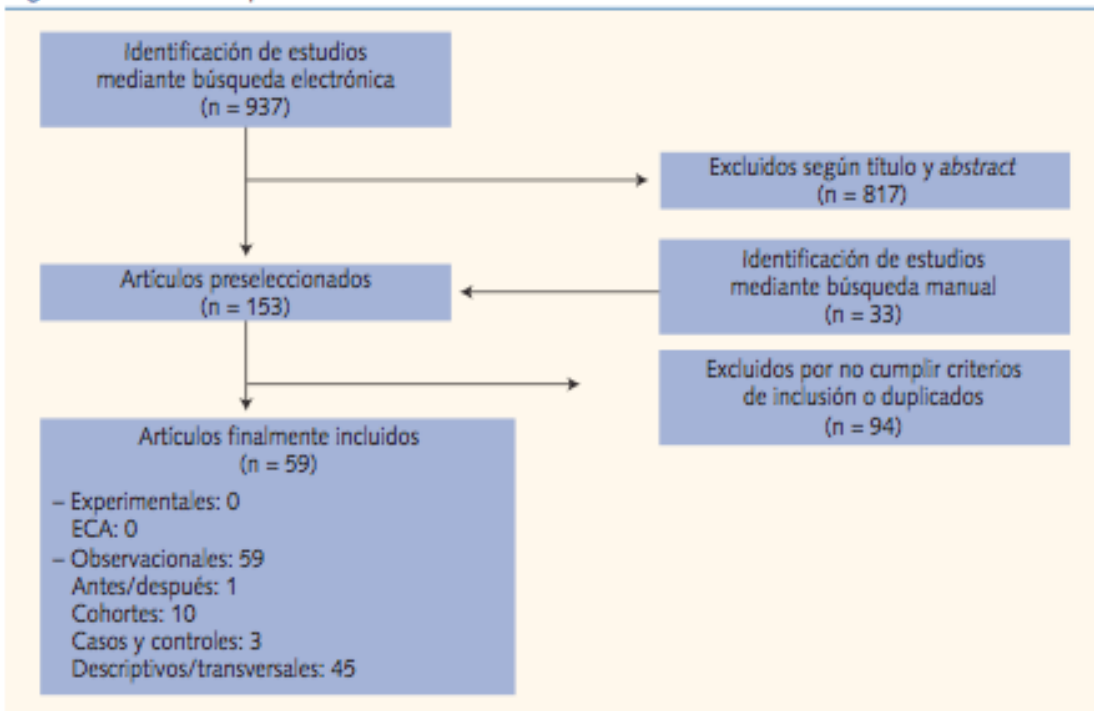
Identificación de estudios mediante búsqueda electrónica
(n = 937)

Excluidos según título y abstract
(n = 817)

Artículos preseleccionados
(n = 153)

Identificación de estudios mediante búsqueda manual
(n = 33)

Excluidos por no cumplir criterios de inclusión o duplicados
(n = 94)

Artículos finalmente incluidos
(n = 59)

– Experimentales: 0
ECA: 0
– Observacionales: 59
Antes/después: 1
Cohortes: 10
Casos y controles: 3
Descriptivos/transversales: 45